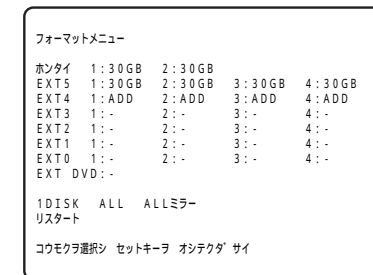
フォーマットメニュー

ホンタイ　1:30GB　2:30GB
EXT5　1:30GB　2:30GB　3:30GB　4:30GB
EXT4　1:ADD　2:ADD　3:ADD　4:ADD
EXT3　1:-　2:-　3:-　4:-
EXT2　1:-　2:-　3:-　4:-
EXT1　1:-　2:-　3:-　4:-
EXT0　1:-　2:-　3:-　4:-
EXT DVD:-

1DISK　ALL　ALLミラー
リスタート

コウモクヲ選択シ　セットキーヲ　オシテクダ゛サイ